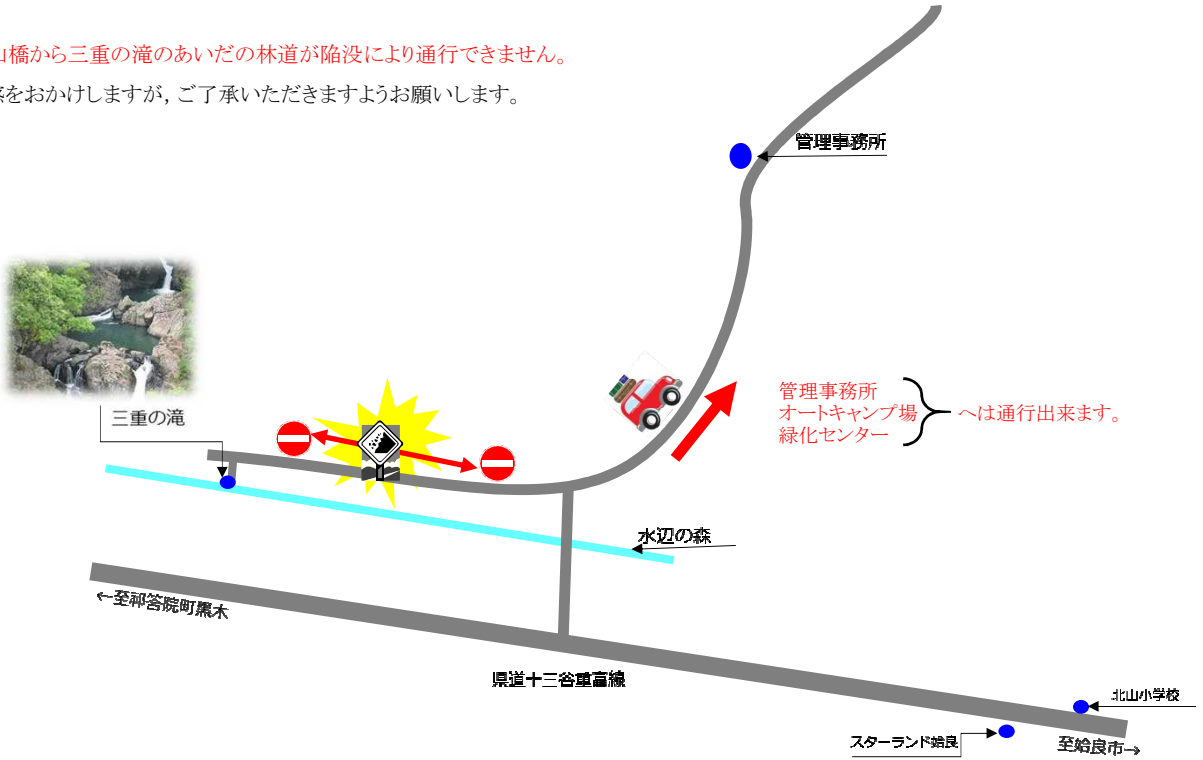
山橋から三重の滝のあいだの林道が陥没により通行できません。
惑をおかけしますが，ご了承いただきますようお願いします。

管理事務所

管理事務所
オートキャンプ場
緑化センター
へは通行出来ます。

三重の滝

水辺の森

←至神答院町黒木

県道十三谷重富線

北山小学校

スターランド姶良

至姶良市→